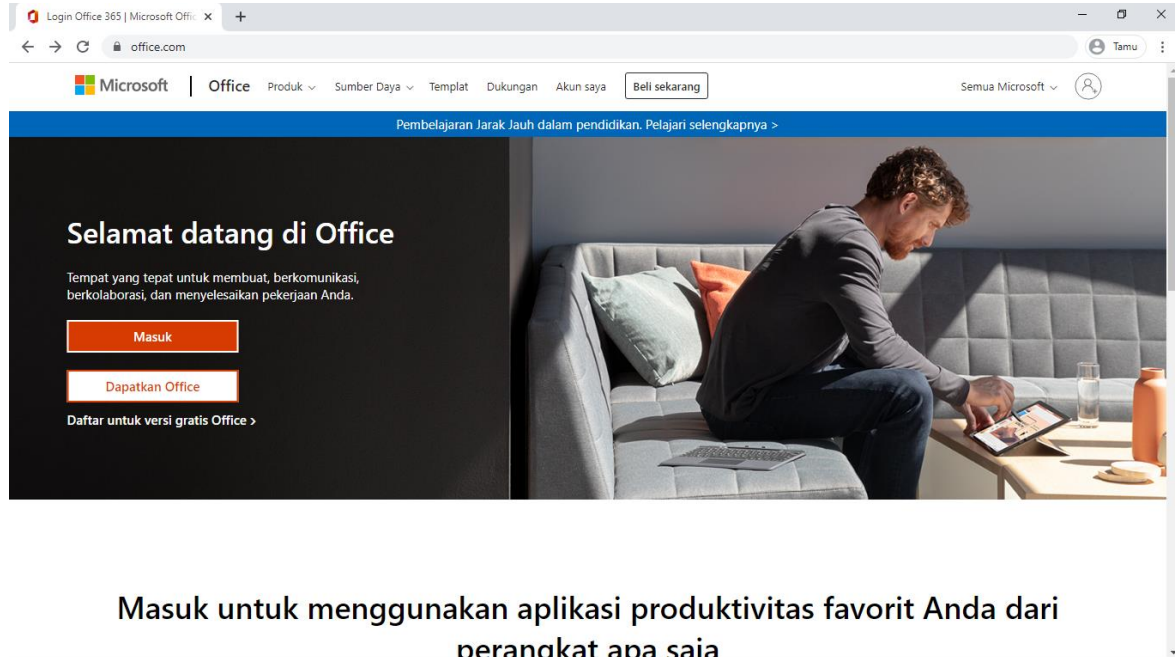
Login Office 365 | Microsoft Offi ×
+
office.com
Tamu

Microsoft | Office Produk Sumber Daya Templat Dukungan Akun saya Beli sekarang Semua Microsoft

Pembelajaran Jarak Jauh dalam pendidikan. Pelajari selengkapnya >

Selamat datang di Office

Tempat yang tepat untuk membuat, berkomunikasi, berkolaborasi, dan menyelesaikan pekerjaan Anda.

Masuk

Dapatkan Office

Daftar untuk versi gratis Office >

Masuk untuk menggunakan aplikasi produktivitas favorit Anda dari perangkat apa saja